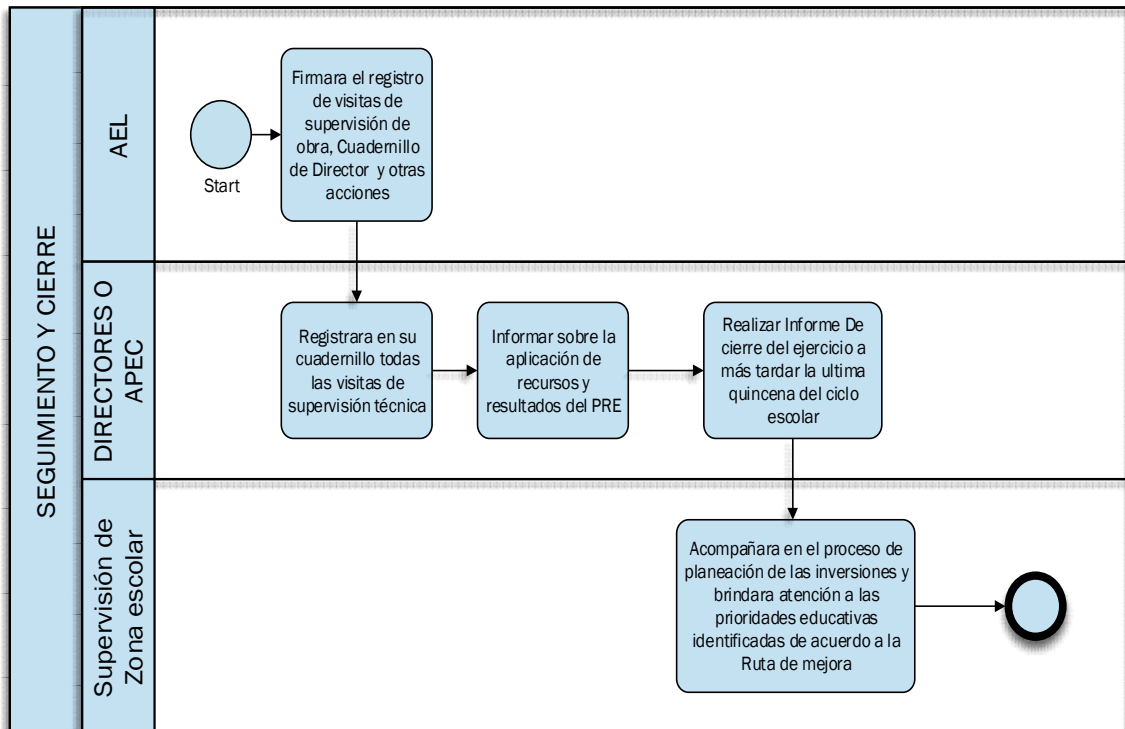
SEGUIMIENTO Y CIERRE

AEL

Start

Firmara el registro de visitas de supervisión de obra, Cuadernillo de Director y otras acciones

DIRECTORES O APEC

Registrara en su cuadernillo todas las visitas de supervisión técnica

Informar sobre la aplicación de recursos y resultados del PRE

Realizar Informe De cierre del ejercicio a más tardar la ultima quincena del ciclo escolar

Supervisión de Zona escolar

Acompañara en el proceso de planeación de las inversiones y brindara atención a las prioridades educativas identificadas de acuerdo a la Ruta de mejora